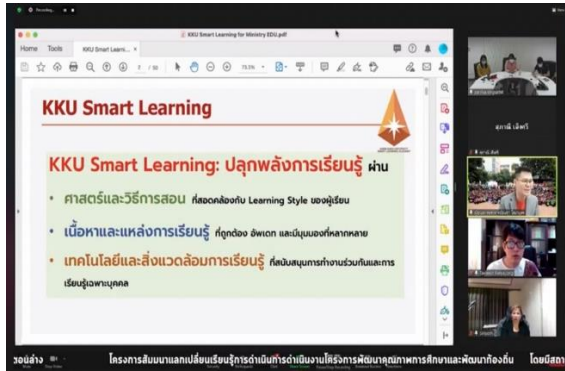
KKU Smart Learning for Ministry EDU.pdf

Home Tools KKU Smart Learni... ×

7 / 50 75.5%

KKU Smart Learning

KKU Smart Learning: ปลุกพลังการเรียนรู้ ผ่าน

• ศาสตร์และวิธีการสอน ที่สอดคล้องกับ Learning Style ของผู้เรียน

• เนื้อหาและแหล่งการเรียนรู้ ที่ถูกต้อง อัพเดท และมีมุมมองที่หลากหลาย

• เทคโนโลยีและสิ่งแวดล้อมการเรียนรู้ ที่สนับสนุนการทำงานร่วมกันและการเรียนรู้เฉพาะบุคคล

สุภาพี เอ็งศรี

โครงการสัมมนาแลกเปลี่ยนเรียนรู้การดำเนินการดำเนินงานโครงการพัฒนาคุณภาพการศึกษาและพัฒนาท้องถิ่น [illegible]